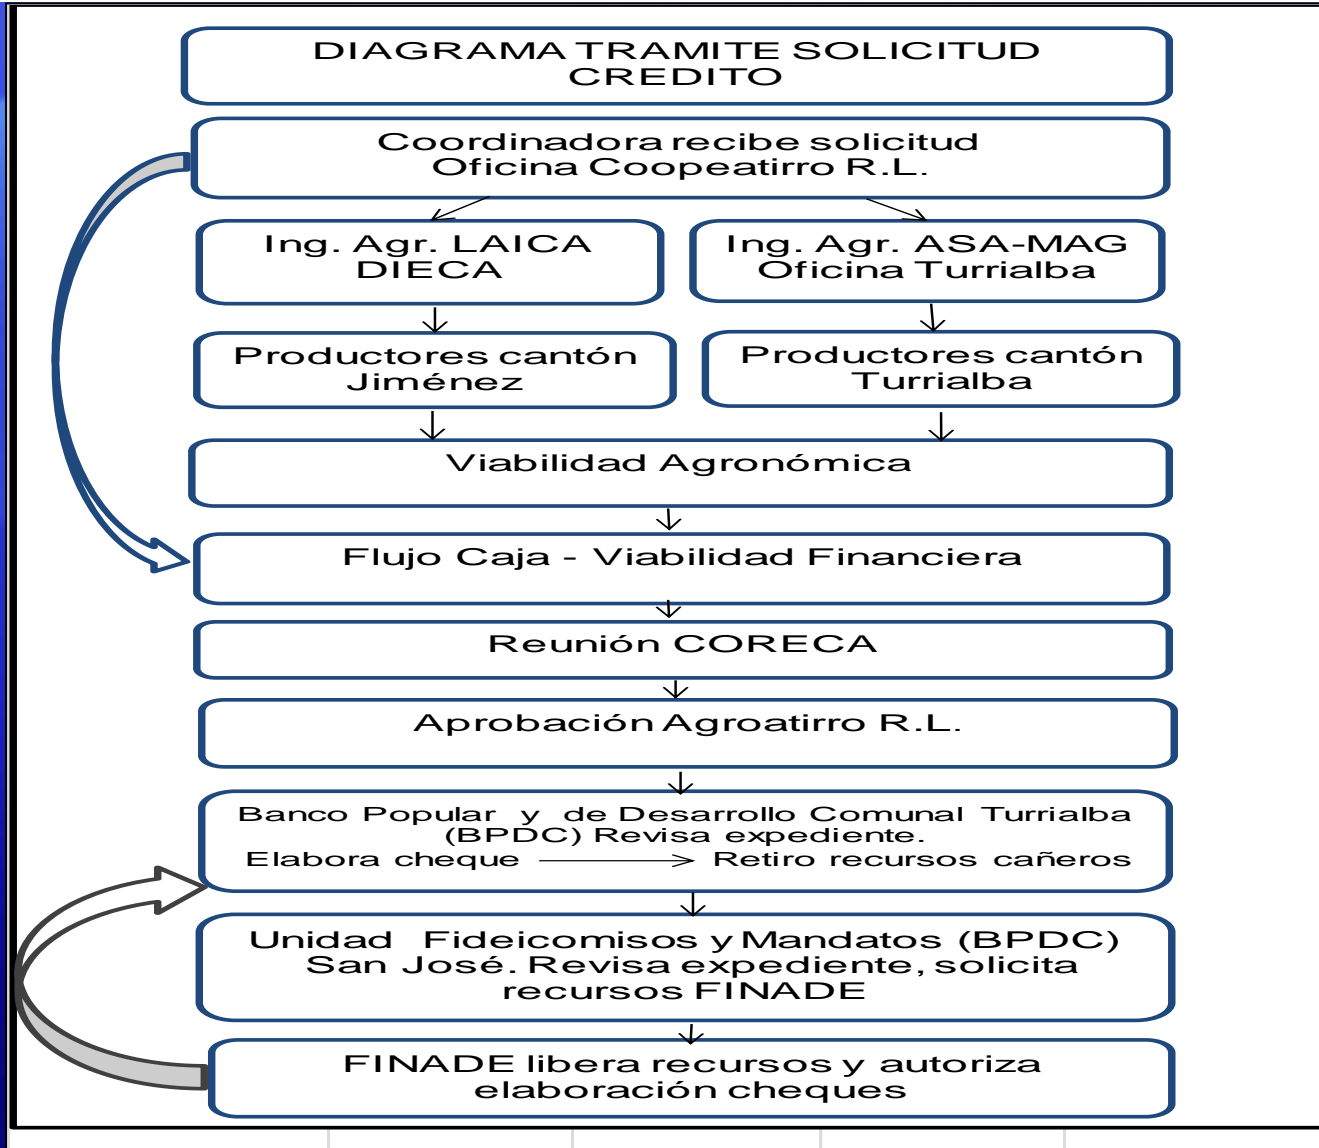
DIAGRAMA TRAMITE SOLICITUD CREDITO

Coordinadora recibe solicitud Oficina Coopeatirro R.L.

Ing. Agr. LAICA DIECA

Ing. Agr. ASA-MAG Oficina Turrialba

Productores cantón Jiménez

Productores cantón Turrialba

Viabilidad Agronómica

Flujo Caja - Viabilidad Financiera

Reunión CORECA

Aprobación Agroatirro R.L.

Banco Popular y de Desarrollo Comunal Turrialba (BPDC) Revisa expediente.
Elabora cheque → Retiro recursos cañeros

Unidad Fideicomisos y Mandatos (BPDC) San José. Revisa expediente, solicita recursos FINADE

FINADE libera recursos y autoriza elaboración cheques